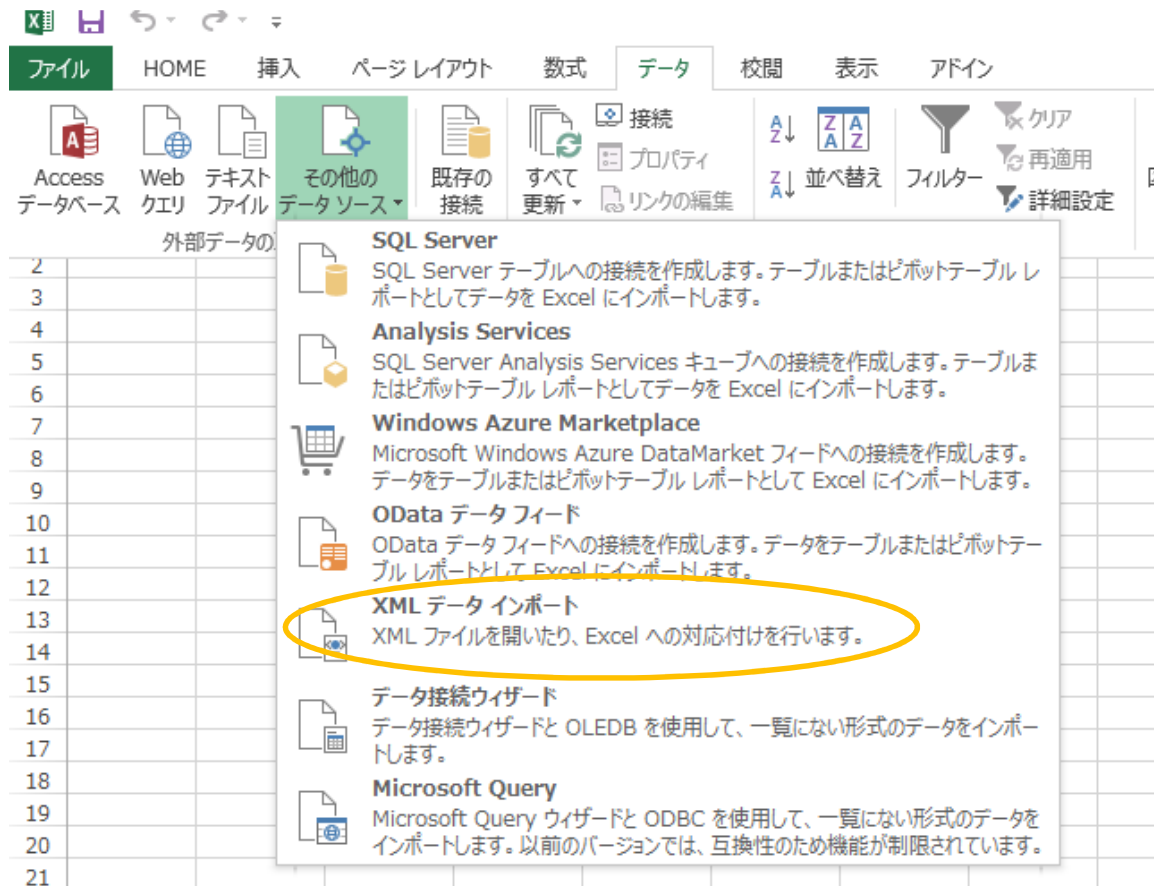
ファイル HOME 挿入 ページ レイアウト 数式 データ 校閲 表示 アドイン

Access データベース
Web クエリ
テキスト ファイル
その他の データ ソース
既存の 接続
すべて 更新
接続
プロパティ
リンクの編集
並べ替え
フィルター
クリア
再適用
詳細設定
外部データの

SQL Server
SQL Server テーブルへの接続を作成します。テーブルまたはピボットテーブル レポートとしてデータを Excel にインポートします。

Analysis Services
SQL Server Analysis Services キューブへの接続を作成します。テーブルまたはピボットテーブル レポートとしてデータを Excel にインポートします。

Windows Azure Marketplace
Microsoft Windows Azure DataMarket フィードへの接続を作成します。データをテーブルまたはピボットテーブル レポートとして Excel にインポートします。

OData データ フィード
OData データ フィードへの接続を作成します。データをテーブルまたはピボットテーブル レポートとして Excel にインポートします。

XML データ インポート
XML ファイルを開いたり、Excel への対応付けを行います。

データ接続ウィザード
データ接続ウィザードと OLEDB を使用して、一覧にない形式のデータをインポートします。

Microsoft Query
Microsoft Query ウィザードと ODBC を使用して、一覧にない形式のデータをインポートします。以前のバージョンでは、互換性のため機能が制限されています。

2
3
4
5
6
7
8
9
10
11
12
13
14
15
16
17
18
19
20
21